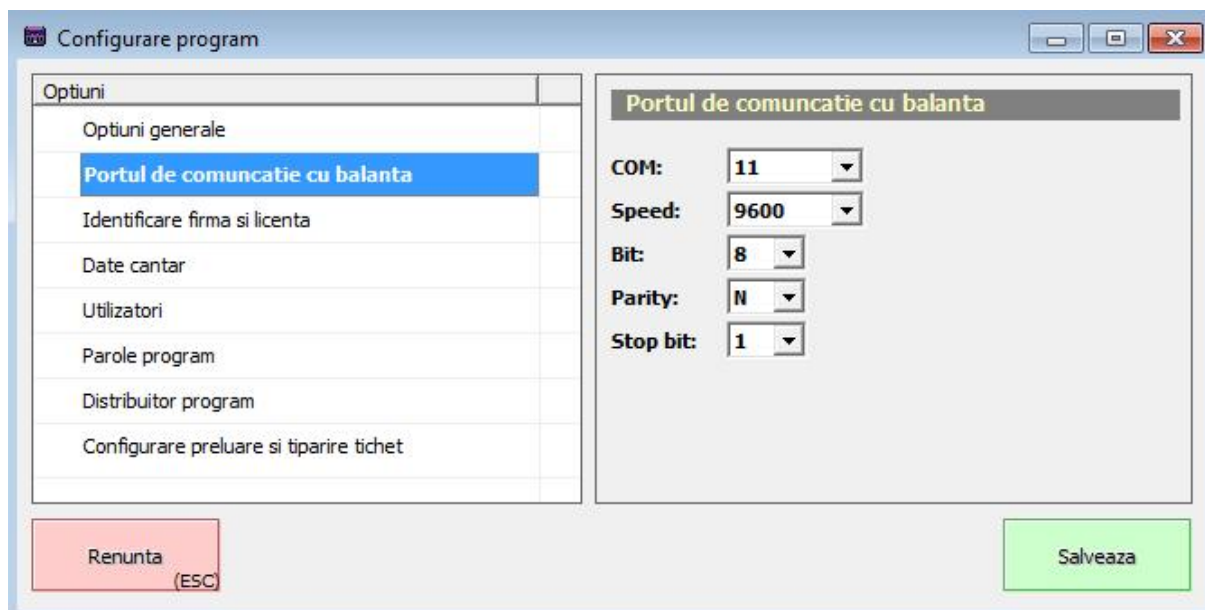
Configurare program

Optiuni
Optiuni generale
Portul de comuncatie cu balanta
Identificare firma si licenta
Date cantar
Utilizatori
Parole program
Distribuitor program
Configurare preluare si tiparire tichet

Portul de comuncatie cu balanta

COM: 11
Speed: 9600
Bit: 8
Parity: N
Stop bit: 1

Renunta
(ESC)

Salveaza